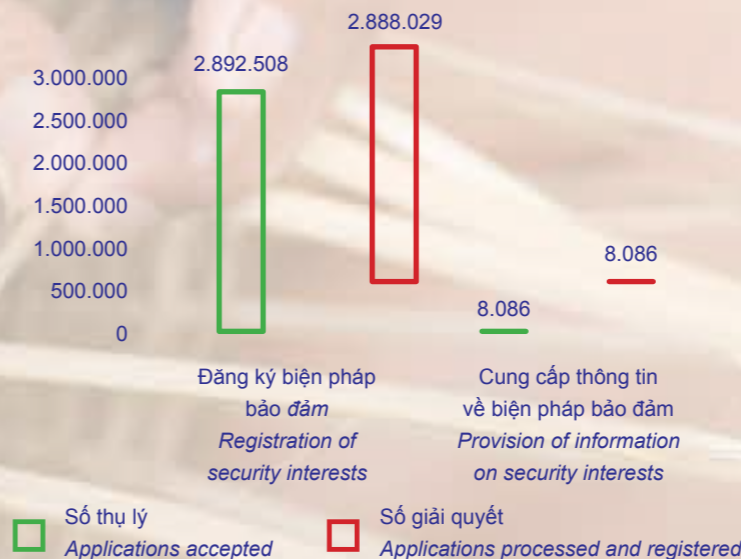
3.000.000
2.500.000
2.000.000
1.500.000
1.000.000
500.000
0

2.892.508
2.888.029
8.086
8.086

Đăng ký biện pháp bảo đảm
Registration of security interests

Cung cấp thông tin về biện pháp bảo đảm
Provision of information on security interests

Số thụ lý
Applications accepted

Số giải quyết
Applications processed and registered